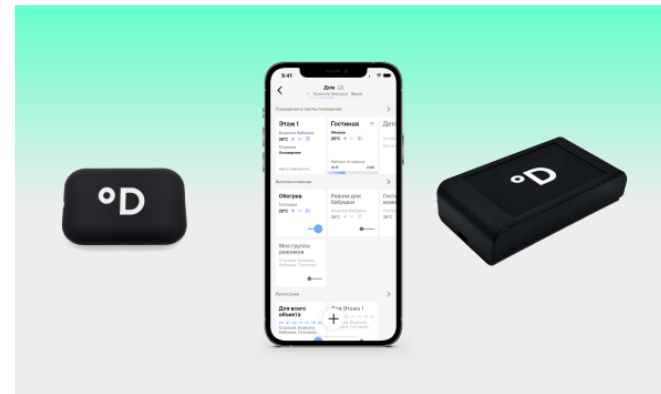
°D

9:41

Дом

Помещения и группы помещений

Этаж 1

Комната бабушки

Гостиная

Быстрые команды

Обогрев

Гостиная

Режим для бабушки

Комната бабушки

Моя группа режимов

Расписания

Для всего объекта

Этаж 1

+

°D